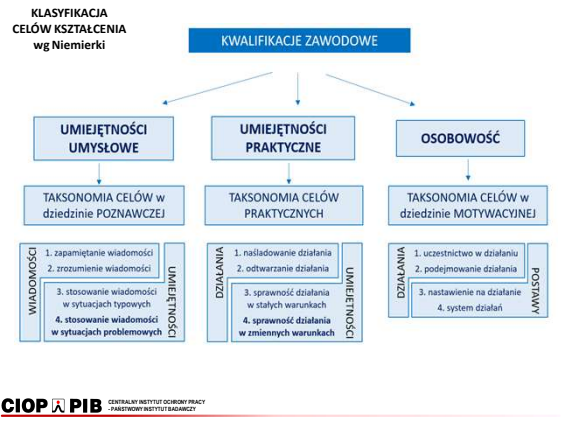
KLASYFIKACJA CELÓW KSZTAŁCENIA wg Niemierki

KWALIFIKACJE ZAWODOWE

UMIEJĘTNOŚCI UMYSŁOWE

UMIEJĘTNOŚCI PRAKTYCZNE

OSOBOWOŚĆ

TAKSONOMIA CELÓW w dziedzinie POZNAWCZEJ

TAKSONOMIA CELÓW PRAKTYCZNYCH

TAKSONOMIA CELÓW w dziedzinie MOTYWACYJNEJ

WIADOMOŚCI

1. zapamiętanie wiadomości

2. zrozumienie wiadomości

3. stosowanie wiadomości w sytuacjach typowych

4. stosowanie wiadomości w sytuacjach problemowych

UMIEJĘTNOŚCI

DZIAŁANIA

1. naśladowanie działania

2. odtwarzanie działania

3. sprawność działania w stałych warunkach

4. sprawność działania w zmiennych warunkach

UMIEJĘTNOŚCI

DZIAŁANIA

1. uczestnictwo w działaniu

2. podejmowanie działania

3. nastawienie na działanie

4. system działań

POSTAWY

CIOP PIB CENTRALNY INSTYTUT OCHRONY PRACY - PAŃSTWOWY INSTYTUT BADAWCZY